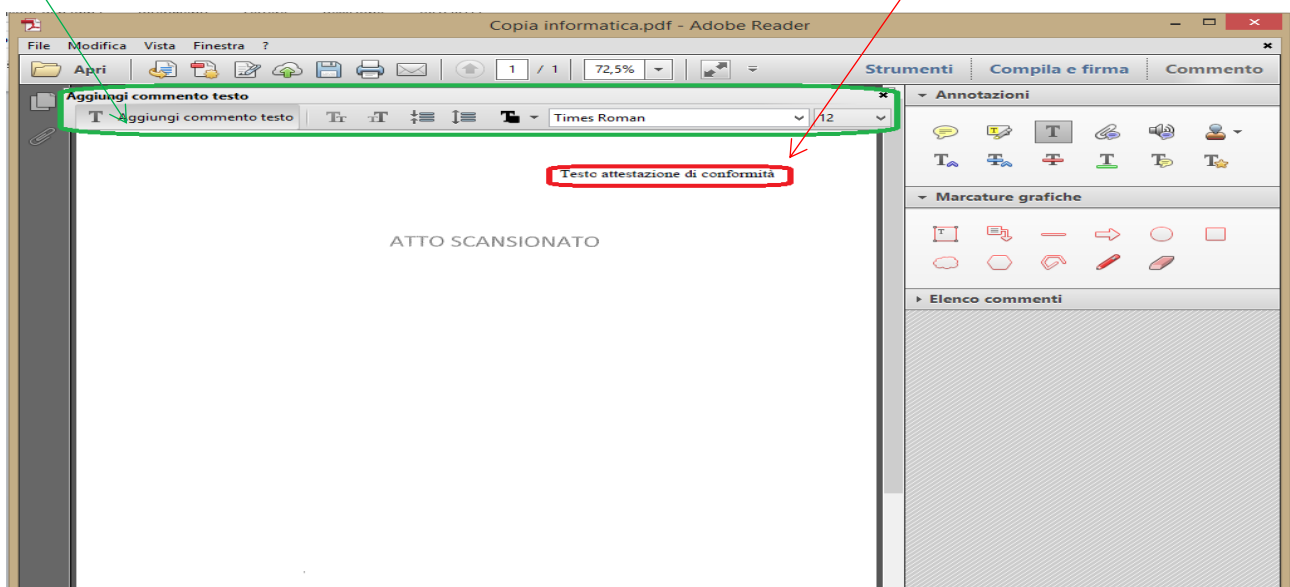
Copia informatica.pdf - Adobe Reader

File Modifica Vista Finestra ?

Apri

1 / 1

72,5%

Strumenti Compila e firma Commento

Aggiungi commento testo

Aggiungi commento testo

Times Roman

12

Testo attestazione di conformità

ATTO SCANSIONATO

Annotazioni

Marcature grafiche

Elenco commenti